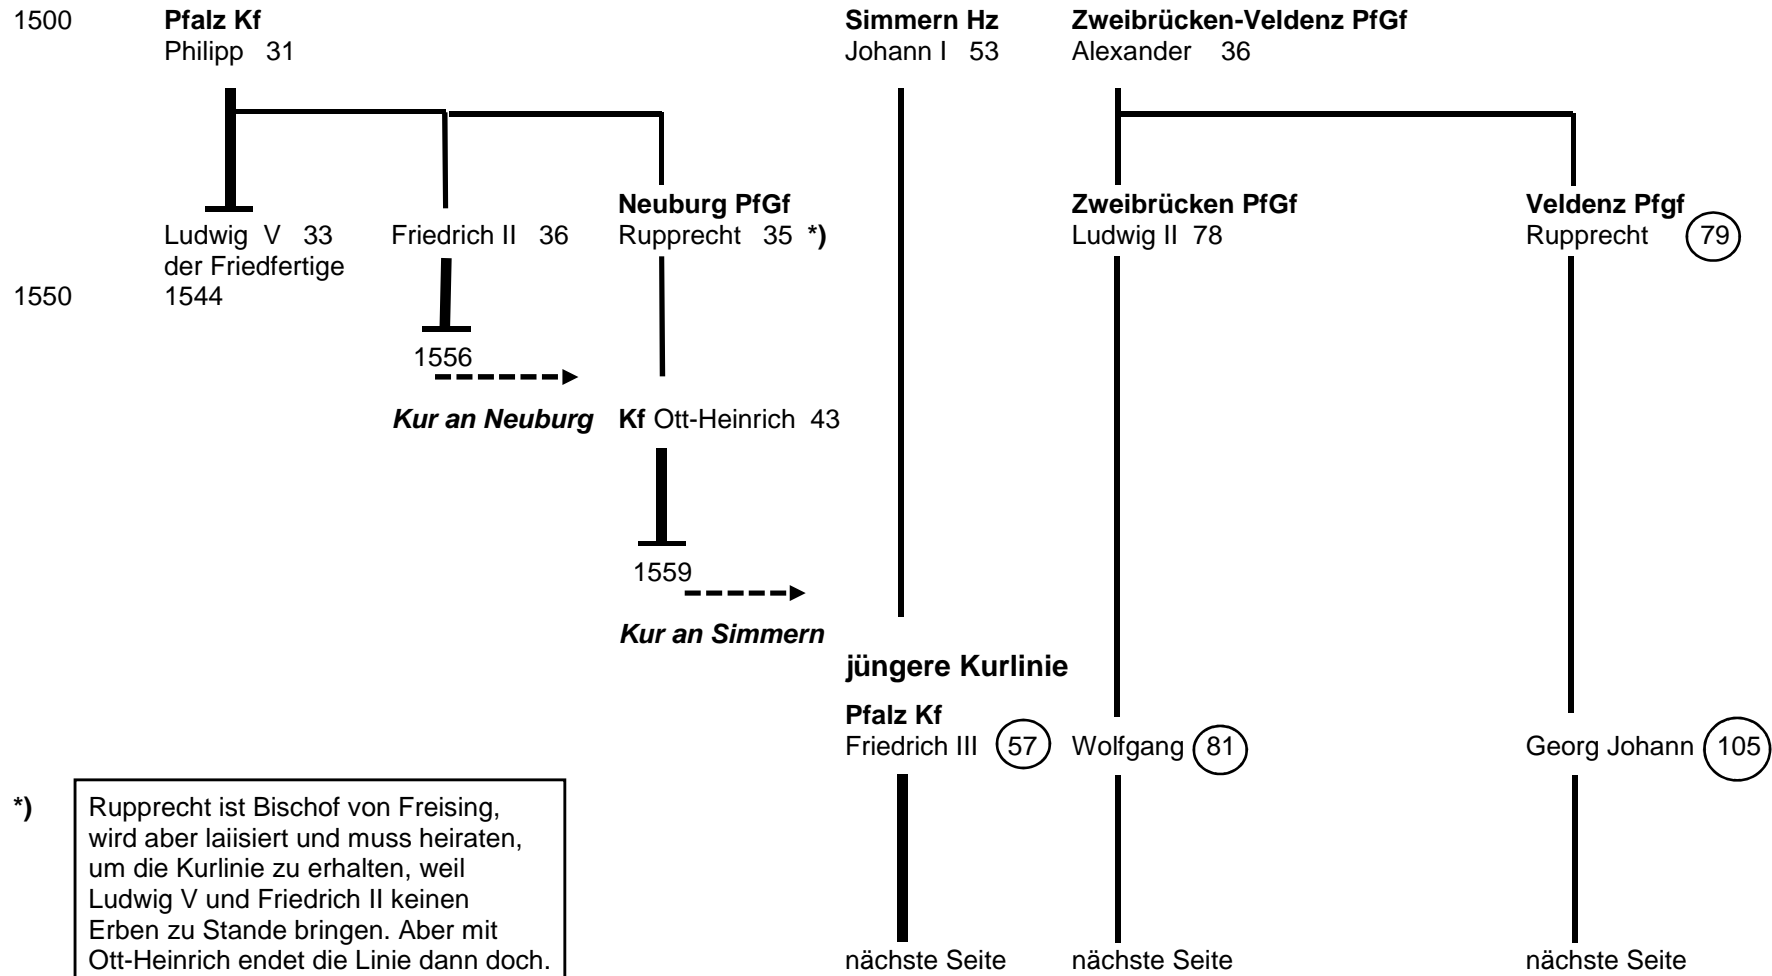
1500 **Pfalz Kf**
Philipp 31

**Simmern Hz**
Johann I 53

**Zweibrücken-Veldenz PfGf**
Alexander 36

Ludwig V 33
der Friedfertige

Friedrich II 36

**Neuburg PfGf**
Rupprecht 35 **\*)**

**Zweibrücken PfGf**
Ludwig II 78

**Veldenz Pfgf**
Rupprecht 79

1550 1544

1556

***Kur an Neuburg*** **Kf** Ott-Heinrich 43

1559

***Kur an Simmern***

**jüngere Kurlinie**

**Pfalz Kf**
Friedrich III 57

Wolfgang 81

Georg Johann 105

**\*)** Rupprecht ist Bischof von Freising, wird aber laiisiert und muss heiraten, um die Kurlinie zu erhalten, weil Ludwig V und Friedrich II keinen Erben zu Stande bringen. Aber mit Ott-Heinrich endet die Linie dann doch.

nächste Seite

nächste Seite

nächste Seite